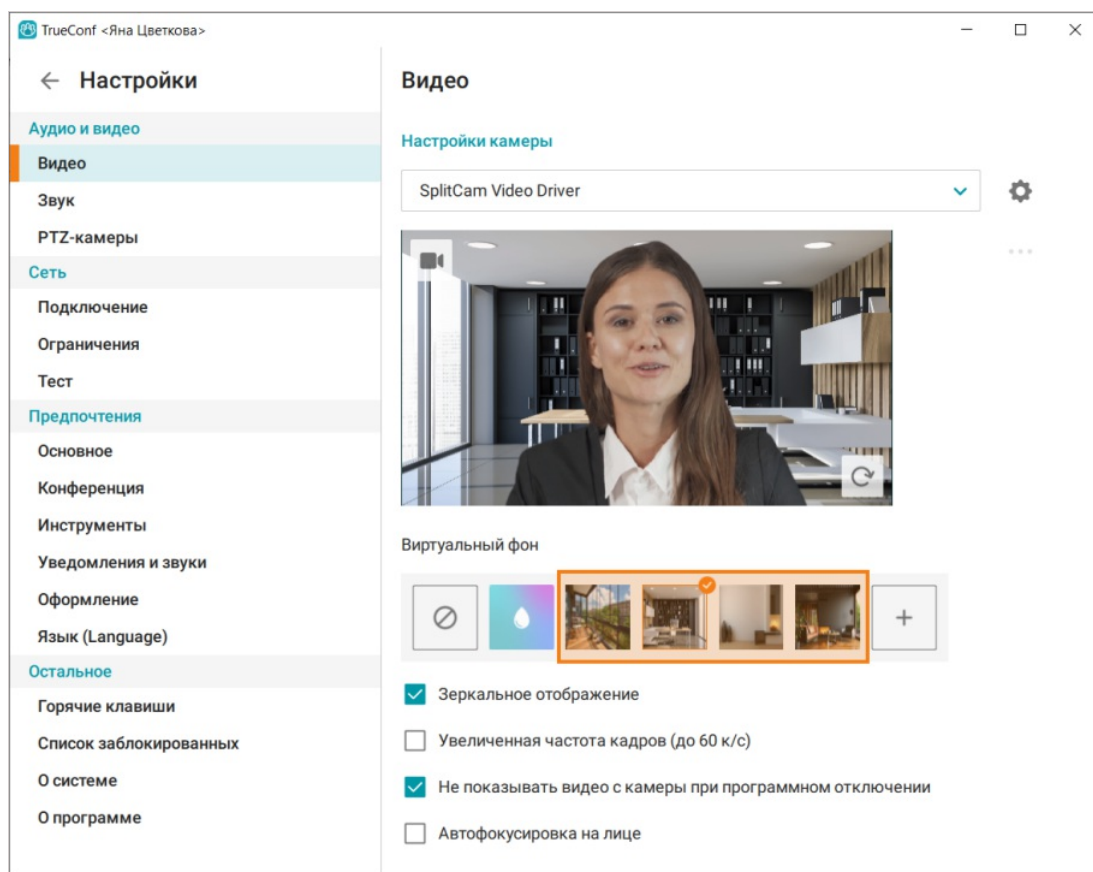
TrueConf <Яна Цветкова>

Настройки

Аудио и видео
Видео
Звук
PTZ-камеры
Сеть
Подключение
Ограничения
Тест
Предпочтения
Основное
Конференция
Инструменты
Уведомления и звуки
Оформление
Язык (Language)
Остальное
Горячие клавиши
Список заблокированных
О системе
О программе

Видео

Настройки камеры

SplitCam Video Driver

Виртуальный фон

Зеркальное отображение

Увеличенная частота кадров (до 60 к/с)

Не показывать видео с камеры при программном отключении

Автофокусировка на лице